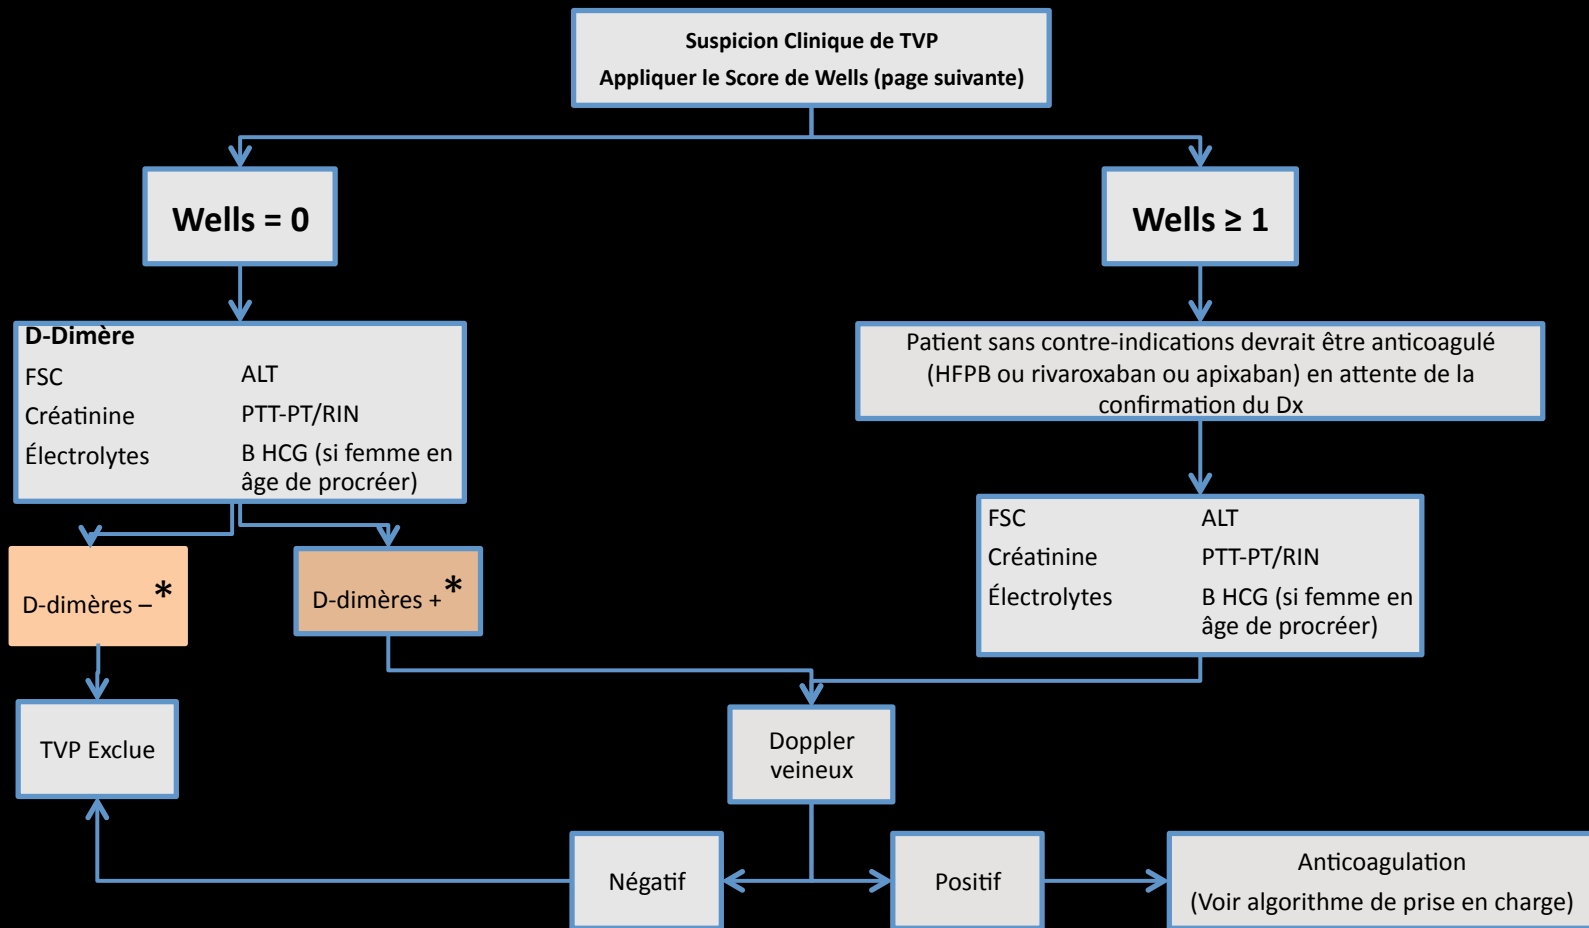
Suspicion Clinique de TVP
Appliquer le Score de Wells (page suivante)

Wells = 0

Wells ≥ 1

D-Dimère
FSC
Créatinine
Électrolytes
ALT
PTT-PT/RIN
B HCG (si femme en âge de procréer)

Patient sans contre-indications devrait être anticoagulé (HFPB ou rivaroxaban ou apixaban) en attente de la confirmation du Dx

D-dimères – *

D-dimères + *

FSC
Créatinine
Électrolytes
ALT
PTT-PT/RIN
B HCG (si femme en âge de procréer)

TVP Exclue

Doppler veineux

Négatif

Positif

Anticoagulation
(Voir algorithme de prise en charge)